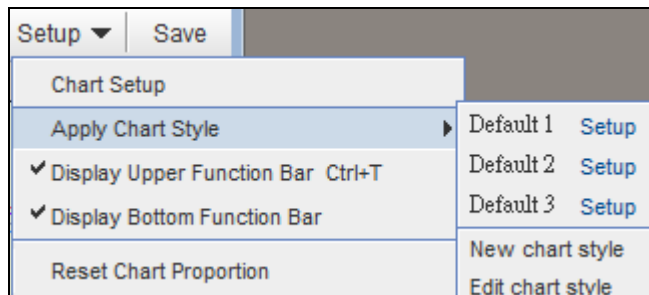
Setup ▾ Save

Chart Setup
Apply Chart Style
✔ Display Upper Function Bar Ctrl+T
✔ Display Bottom Function Bar
Reset Chart Proportion

Default 1 Setup
Default 2 Setup
Default 3 Setup
New chart style
Edit chart style